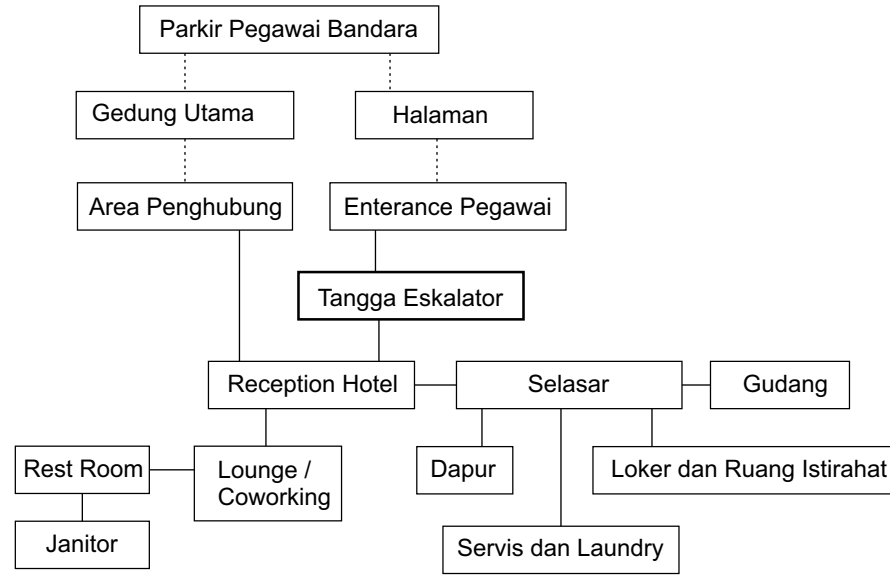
Parkir Pegawai Bandara

Gedung Utama

Halaman

Area Penghubung

Enterance Pegawai

Tangga Eskalator

Reception Hotel

Selasar

Gudang

Rest Room

Lounge / Coworking

Dapur

Loker dan Ruang Istirahat

Janitor

Servis dan Laundry